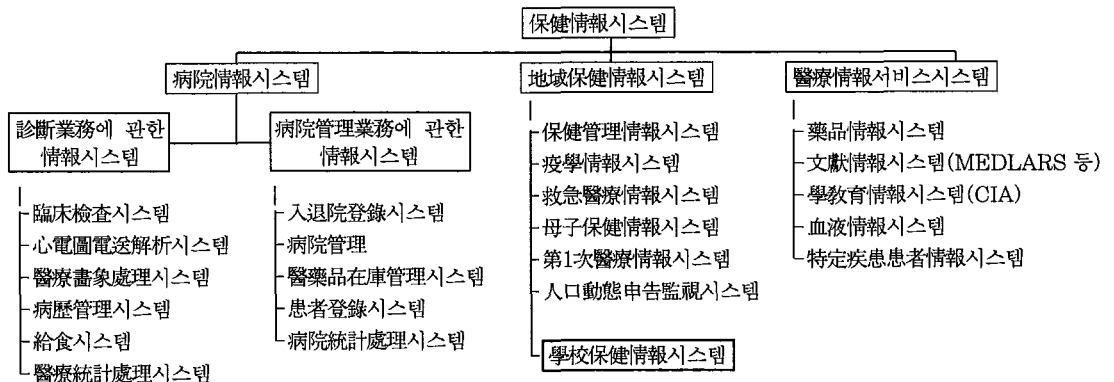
保健情報시스템

病院情報시스템

診斷業務에 관한 情報시스템

臨床検査시스템
心電圖電送解析시스템
醫療畫象處理시스템
病歷管理시스템
給食시스템
醫療統計處理시스템

病院管理業務에 관한 情報시스템

入退院登錄시스템
病院管理
醫藥品在庫管理시스템
患者登錄시스템
病院統計處理시스템

地域保健情報시스템

保健管理情報시스템
疫學情報시스템
救急醫療情報시스템
母子保健情報시스템
第1次醫療情報시스템
人口動態申告監視시스템

學校保健情報시스템

醫療情報서비스시스템

藥品情報시스템
文獻情報시스템(MEDLARS 등)
學教育情報시스템(CIA)
血液情報시스템
特定疾患患者情報시스템